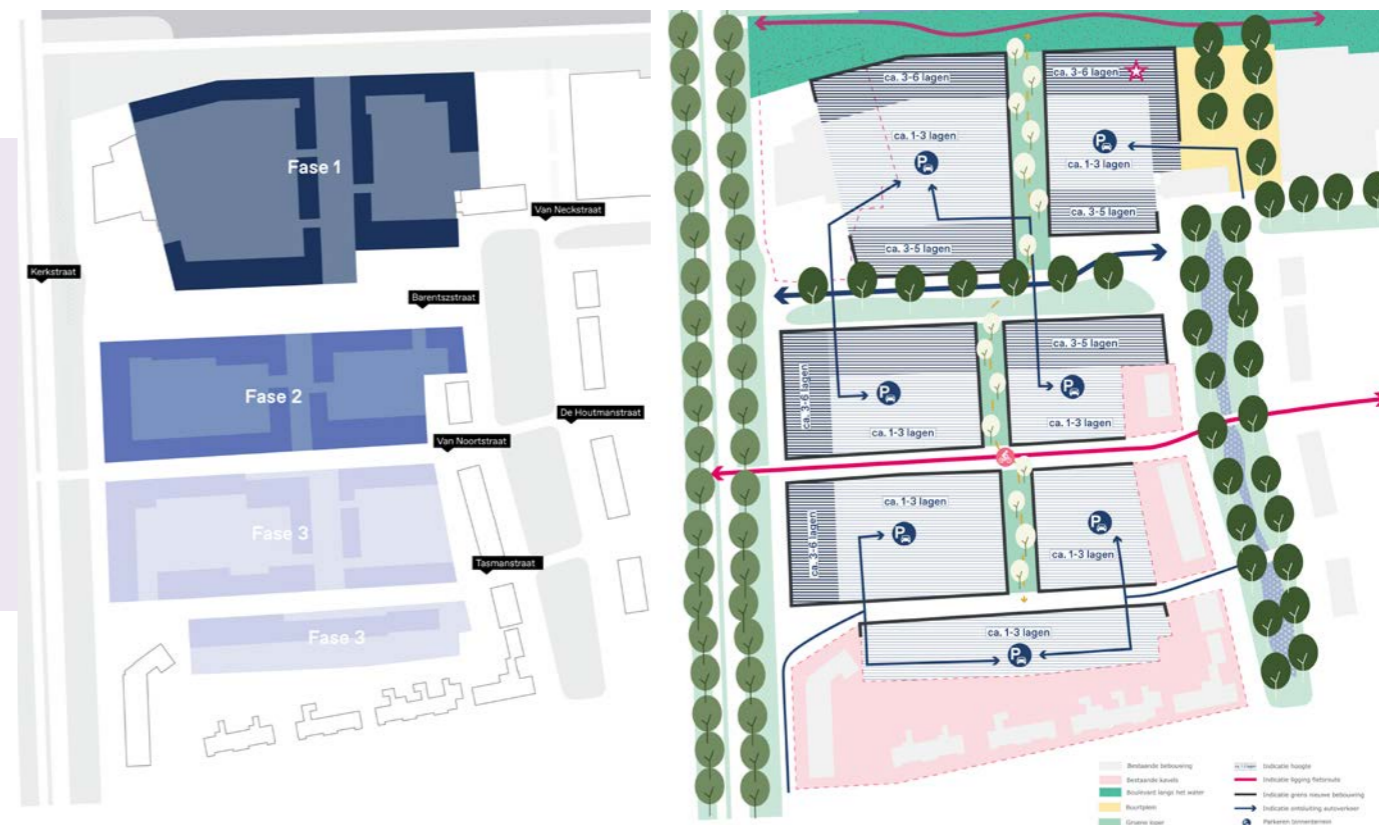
Fase 1

Van Neckstraat

Kerkstraat

Barentszstraat

Fase 2

De Houtmanstraat

Van Noortstraat

Fase 3

Tasmanstraat

Fase 3

ca. 3-6 lagen

ca. 3-6 lagen

ca. 1-3 lagen

ca. 1-3 lagen

ca. 3-5 lagen

ca. 3-5 lagen

ca. 3-6 lagen

ca. 3-5 lagen

ca. 1-3 lagen

ca. 1-3 lagen

ca. 1-3 lagen

ca. 3-6 lagen

ca. 1-3 lagen

ca. 1-3 lagen

Bestaande bebouwing

Bestaande kavels

Boulevard langs het water

Buurtplein

Groene loper

Indicatie hoogte

Indicatie ligging fietsroute

Indicatie grens nieuwe bebouwing

Indicatie ontsluiting autoverkeer

Parkeren binnenterrein